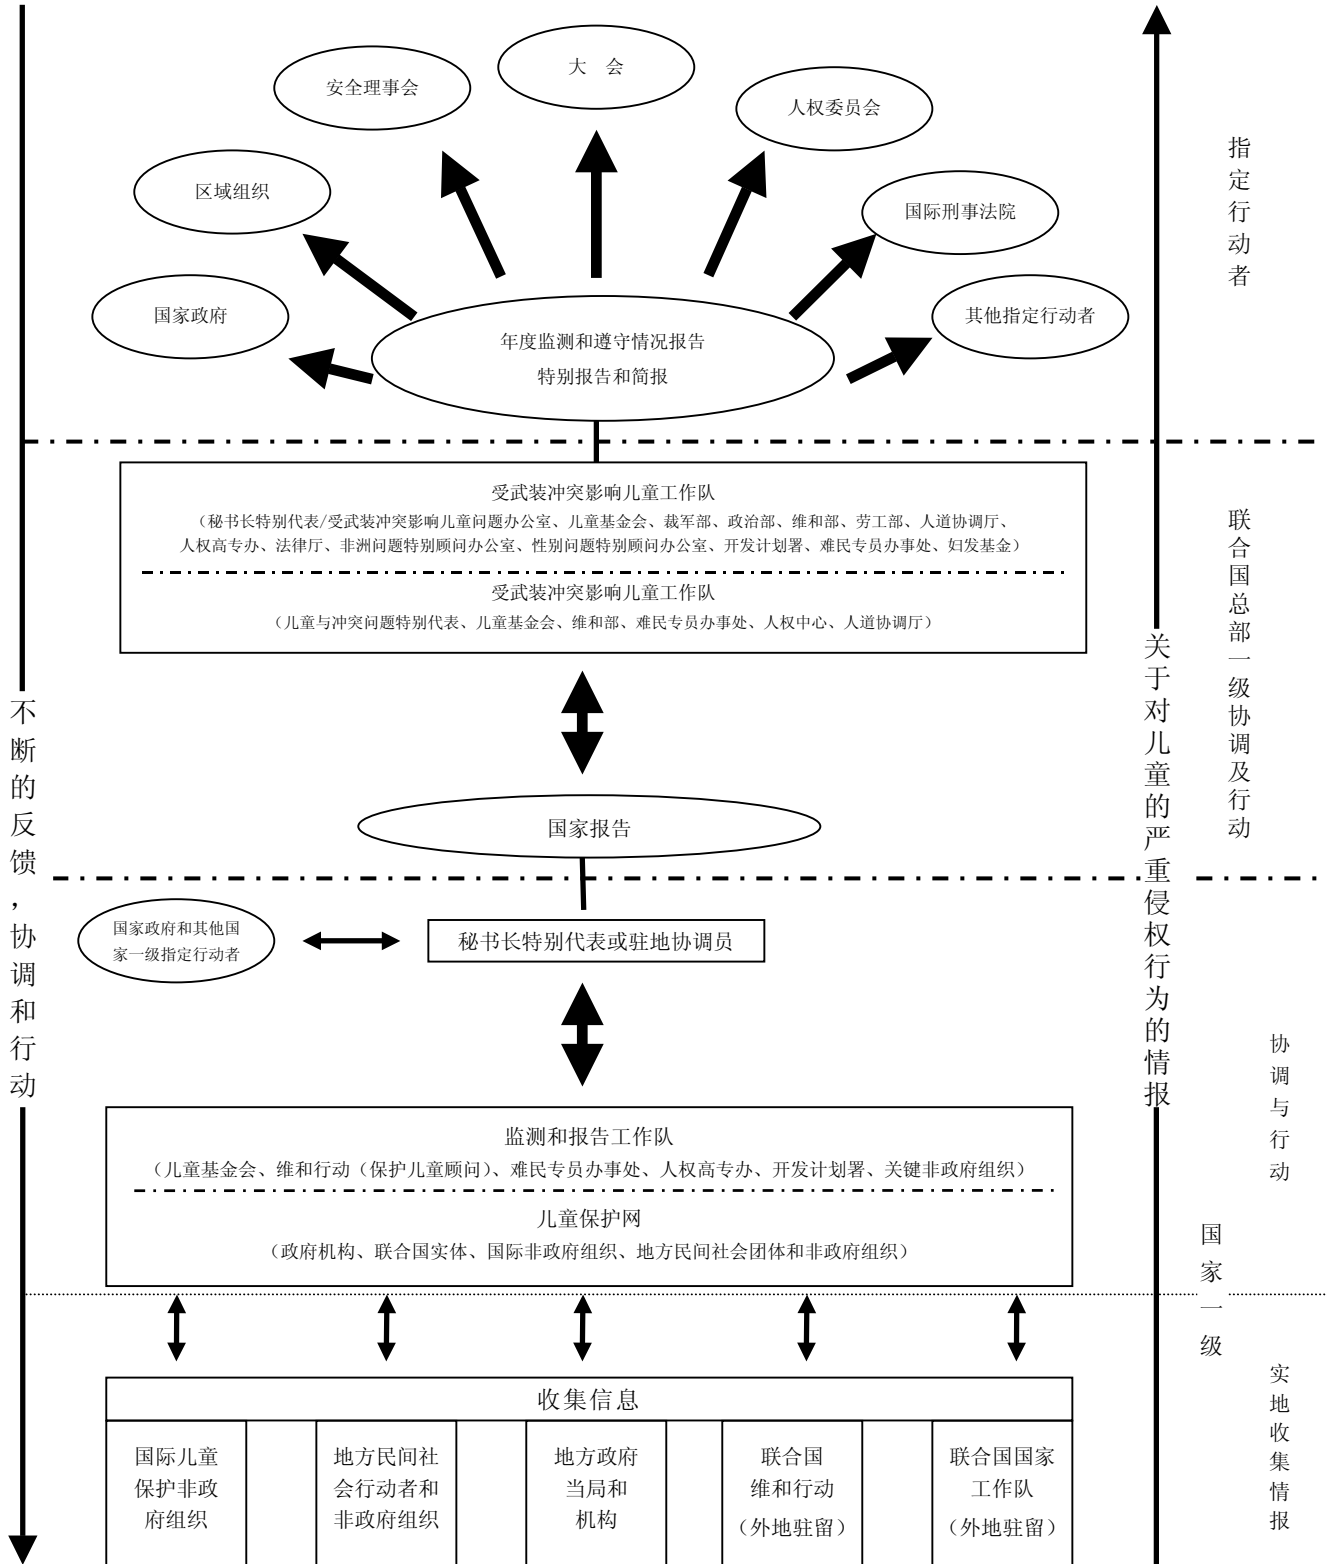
大 会

安全理事会

人权委员会

区域组织

国际刑事法院

国家政府

其他指定行动者

年度监测和遵守情况报告
特别报告和简报

指定行动者

受武装冲突影响儿童工作队
（秘书长特别代表/受武装冲突影响儿童问题办公室、儿童基金会、裁军部、政治部、维和部、劳工部、人道协调厅、人权高专办、法律厅、非洲问题特别顾问办公室、性别问题特别顾问办公室、开发计划署、难民专员办事处、妇发基金）

受武装冲突影响儿童工作队
（儿童与冲突问题特别代表、儿童基金会、维和部、难民专员办事处、人权中心、人道协调厅）

联合国总部一级协调及行动

不断的反馈，协调和行动

关于对儿童的严重侵权行为的情报

国家报告

国家政府和其他国家一级指定行动者

秘书长特别代表或驻地协调员

协调与行动

监测和报告工作队
（儿童基金会、维和行动（保护儿童顾问）、难民专员办事处、人权高专办、开发计划署、关键非政府组织）

儿童保护网
（政府机构、联合国实体、国际非政府组织、地方民间社会团体和非政府组织）

国家一级

实地收集情报

收集信息

| 国际儿童保护非政府组织 | | 地方民间社会行动者和非政府组织 | | 地方政府当局和机构 | | 联合国维和行动（外地驻留） | | 联合国国家工作队（外地驻留） |
|---|---|---|---|---|---|---|---|---|